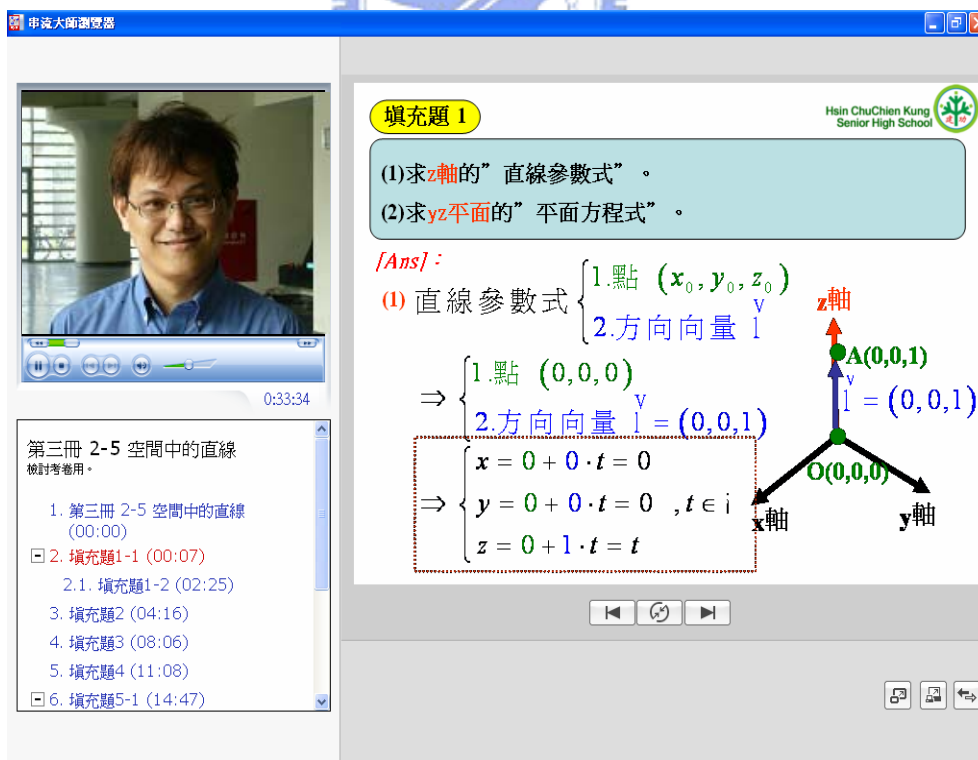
串流大師瀏覽器

0:33:34

第三冊 2-5 空間中的直線
檢討考卷用。

1. 第三冊 2-5 空間中的直線 (00:00)
2. 填充題1-1 (00:07)
2.1. 填充題1-2 (02:25)
3. 填充題2 (04:16)
4. 填充題3 (08:06)
5. 填充題4 (11:08)
6. 填充題5-1 (14:47)

填充題 1

Hsin ChuChien Kung Senior High School

(1)求z軸的”直線參數式”。
(2)求yz平面的”平面方程式”。

[Ans]:

(1) 直線參數式 $\begin{cases} 1.點\ (x_0, y_0, z_0) \\ 2.方向向量\ \overset{v}{l} \end{cases}$

$\Rightarrow \begin{cases} 1.點\ (0,0,0) \\ 2.方向向量\ \overset{v}{l} = (0,0,1) \end{cases}$

$\Rightarrow \begin{cases} x = 0 + 0 \cdot t = 0 \\ y = 0 + 0 \cdot t = 0 \quad , t \in ¡ \\ z = 0 + 1 \cdot t = t \end{cases}$

z軸
A(0,0,1)
$\overset{v}{l} = (0,0,1)$
O(0,0,0)
x軸
y軸